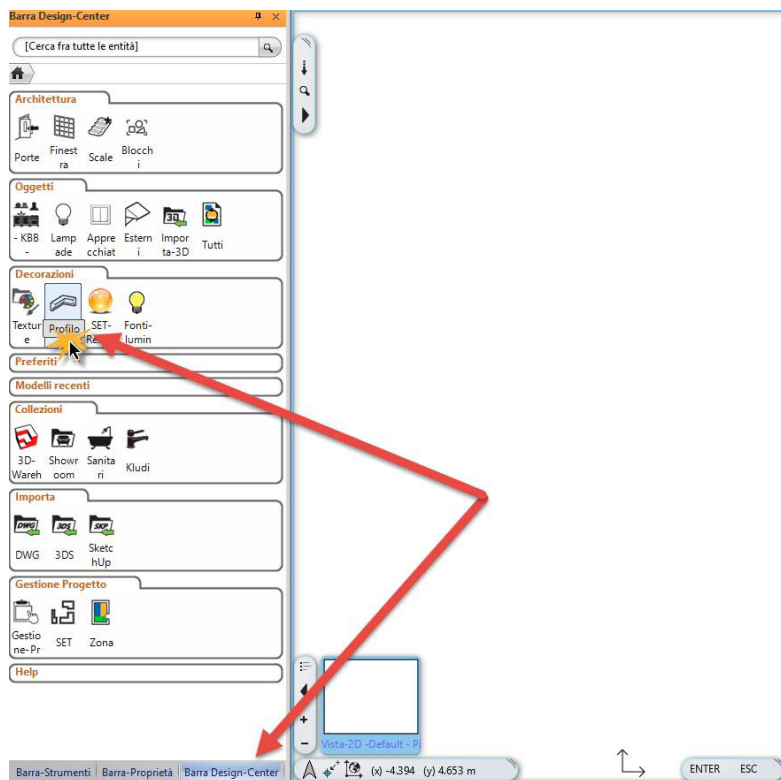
Barra Design-Center

[Cerca fra tutte le entità]

Architettura

Porte
Finestra
Scale
Blocchi

Oggetti

- KBB -
Lampade
Apprecchiat
Esterni
Importa-3D
Tutti

Decorazioni

Texture
Profilo
SET-Re
Fonti-lumin

Preferiti

Modelli recenti

Collezioni

3D-Wareh
Showroom
Sanitari
Kludi

Importa

DWG
3DS
SketchUp

Gestione Progetto

Gestione-Pr
SET
Zona

Help

Barra-Strumenti | Barra-Proprietà | Barra Design-Center

Vista-2D -Default - P

(x) -4.394 (y) 4.653 m

ENTER ESC